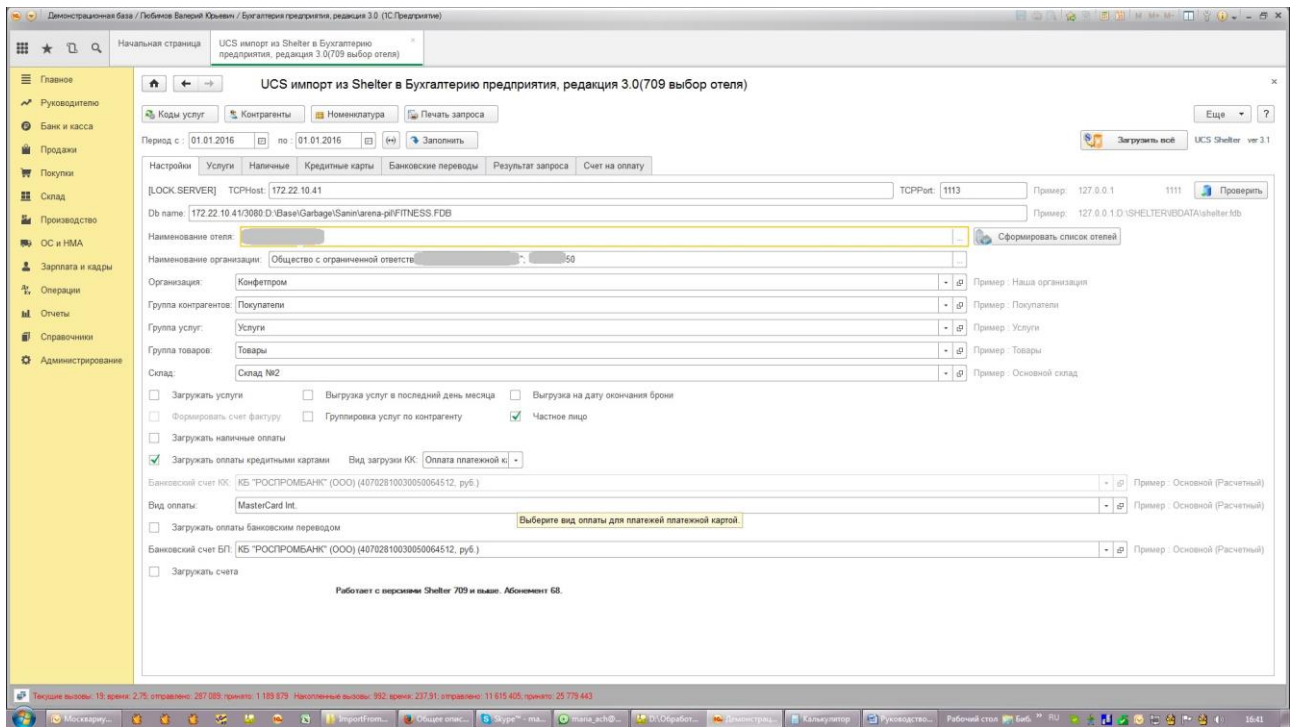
Демонстрационная база / Любимов Валерий Юрьевич / Бухгалтерия предприятия, редакция 3.0 (1С:Предприятие)

Начальная страница | UCS импорт из Shelter в Бухгалтерию предприятия, редакция 3.0(709 выбор отеля)

Главное
Руководителю
Банк и касса
Продажи
Покупки
Склад
Производство
ОС и НМА
Зарплата и кадры
Операции
Отчеты
Справочники
Администрирование

UCS импорт из Shelter в Бухгалтерию предприятия, редакция 3.0(709 выбор отеля)

Коды услуг | Контрагенты | Номенклатура | Печать запроса | Еще | ?

Период с: 01.01.2016 по: 01.01.2016 | Заполнить | Загрузить всё | UCS Shelter ver 3.1

Настройки | Услуги | Наличные | Кредитные карты | Банковские переводы | Результат запроса | Счет на оплату

[LOCK.SERVER] TCPHost: 172.22.10.41 TCPPort: 1113 Пример: 127.0.0.1 1111 Проверить

Db name: 172.22.10.41/3080:D:\Base\Garbage\Sanin\arena-pil\FITNESS.FDB Пример: 127.0.0.1:D:\SHELTER\DBDATA\shelter.fdb

Наименование отеля: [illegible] | Сформировать список отелей

Наименование организации: Общество с ограниченной ответств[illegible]"; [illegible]50

Организация: Конфетпром Пример: Наша организация
Группа контрагентов: Покупатели Пример: Покупатели
Группа услуг: Услуги Пример: Услуги
Группа товаров: Товары Пример: Товары
Склад: Склад №2 Пример: Основной склад

Загружать услуги | Выгрузка услуг в последний день месяца | Выгрузка на дату окончания брони
Формировать счет фактуру | Группировка услуг по контрагенту | Частное лицо
Загружать наличные оплаты
Загружать оплаты кредитными картами Вид загрузки КК: Оплата платежной к
Банковский счет КК: КБ "РОСПРОМБАНК" (ООО) (40702810030050064512, руб.) Пример: Основной (Расчетный)
Вид оплаты: MasterCard Int. Пример: Основной (Расчетный)
Выберите вид оплаты для платежей платежной картой.
Загружать оплаты банковским переводом
Банковский счет БП: КБ "РОСПРОМБАНК" (ООО) (40702810030050064512, руб.) Пример: Основной (Расчетный)
Загружать счета

Работает с версиями Shelter 709 и выше. Абонемент 68.

Текущие вызовы: 15; время: 2.75; отправлено: 287 089; принято: 1 189 879 Накопленные вызовы: 992; время: 237.91; отправлено: 11 615 405; принято: 25 779 443

Москвариу... | ImportFrom... | Общее опис... | Skype™ - ma... | maria_ach@... | D:\Обработ... | Демонстрац... | Калькулятор | Руководство... | Рабочий стол | RU | 16:41